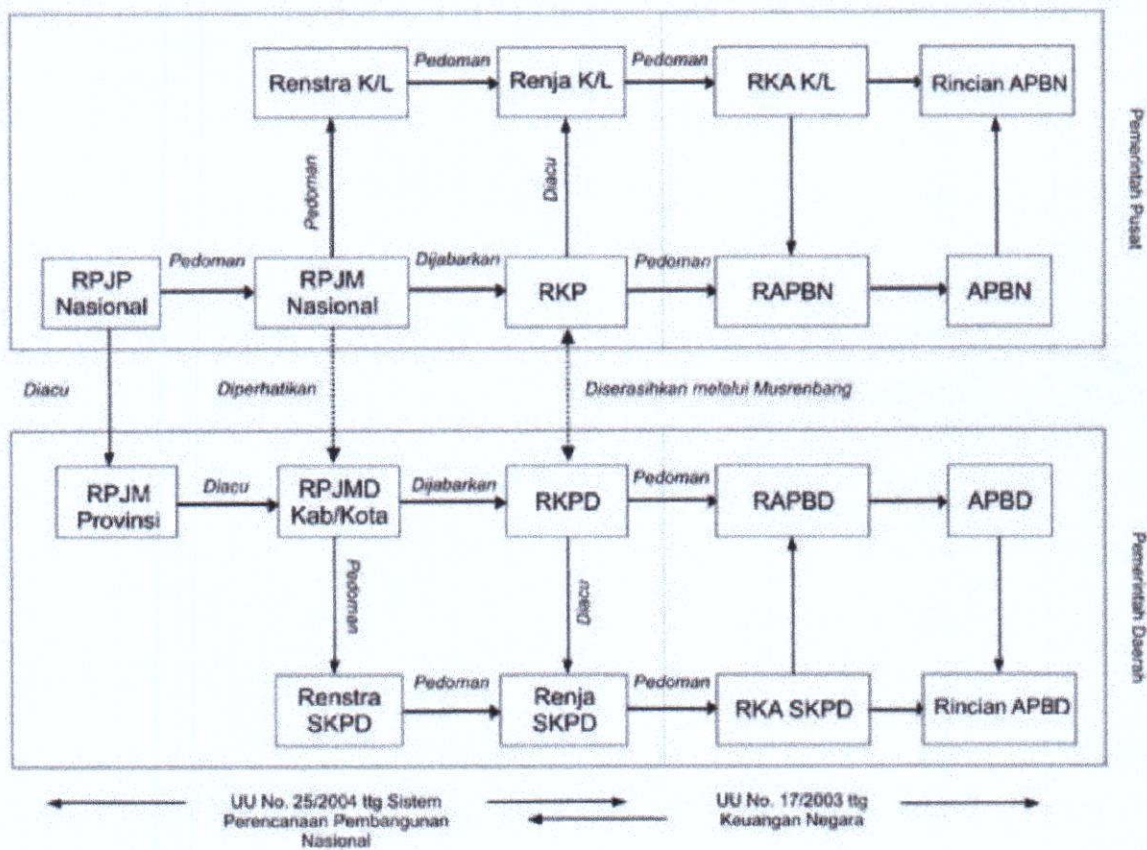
Renstra K/L

Pedoman

Renja K/L

Pedoman

RKA K/L

Rincian APBN

Pemerintah Pusat

Pedoman

Diacu

RPJP Nasional

Pedoman

RPJM Nasional

Dijabarkan

RKP

Pedoman

RAPBN

APBN

Diacu

Diperhatikan

Diserasihkan melalui Musrenbang

RPJM Provinsi

Diacu

RPJMD Kab/Kota

Dijabarkan

RKPD

Pedoman

RAPBD

APBD

Pemerintah Daerah

Pedoman

Diacu

Renstra SKPD

Pedoman

Renja SKPD

Pedoman

RKA SKPD

Rincian APBD

UU No. 25/2004 ttg Sistem Perencanaan Pembangunan Nasional

UU No. 17/2003 ttg Keuangan Negara